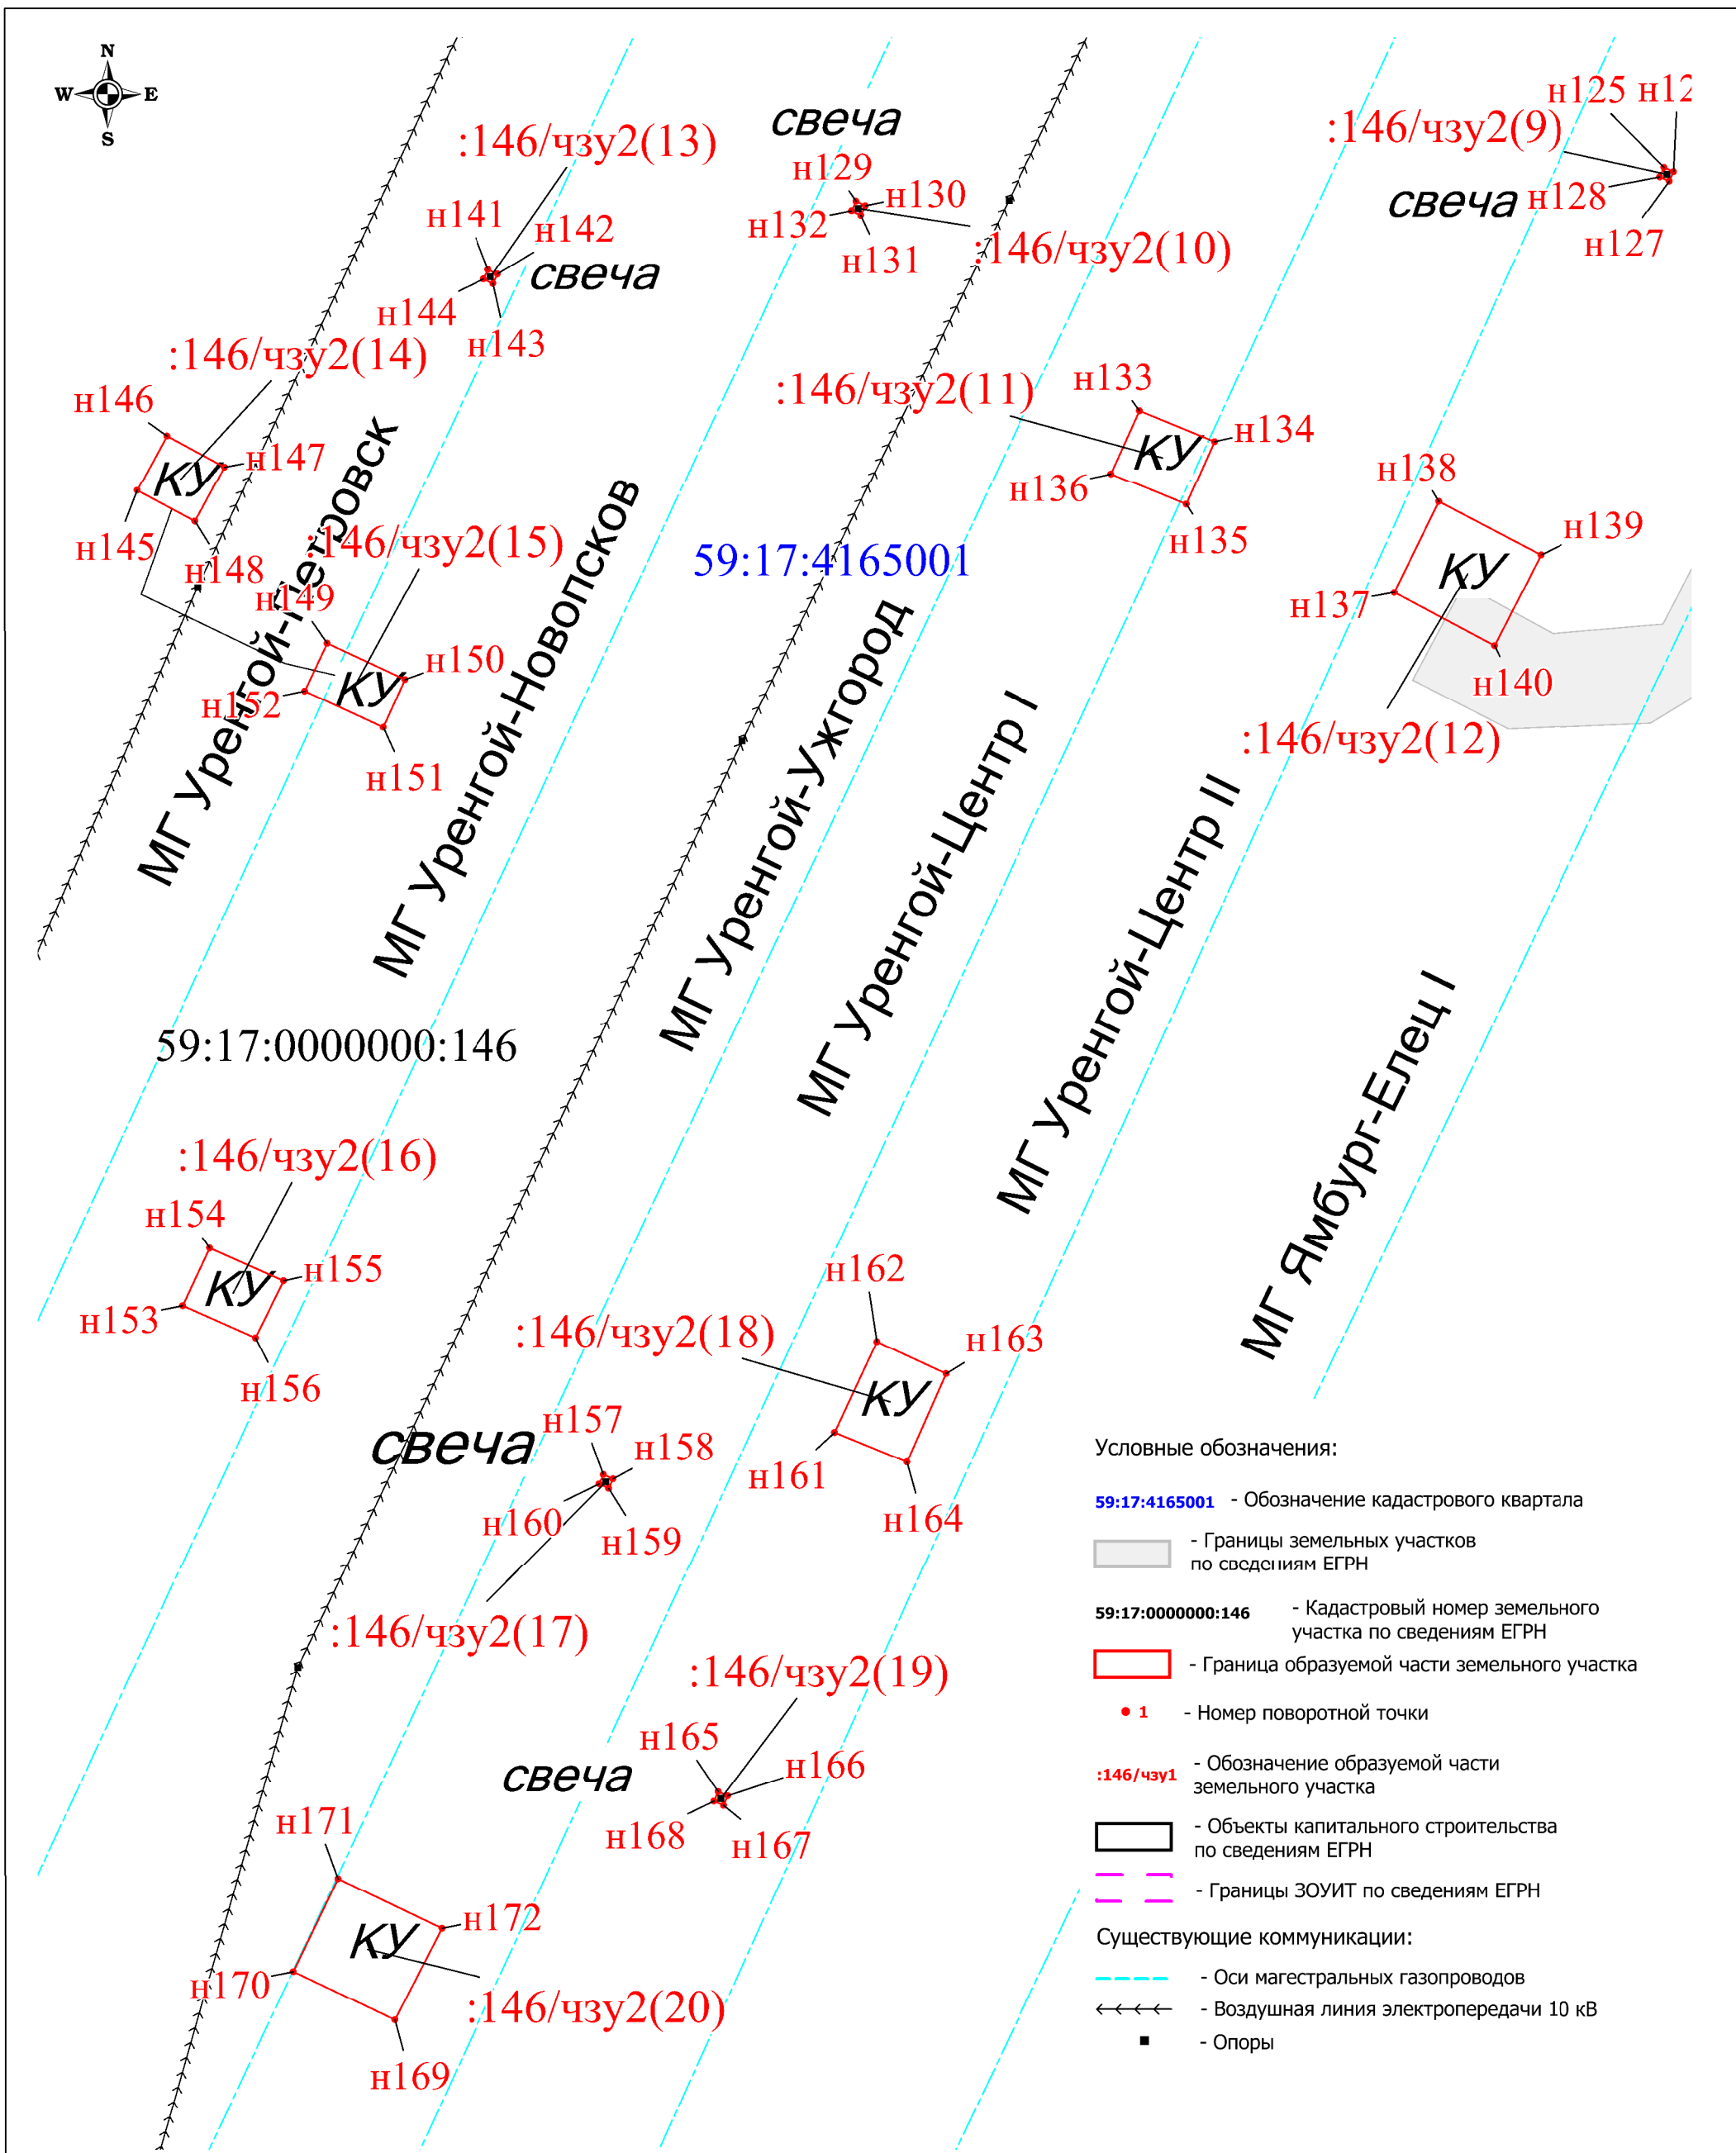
N
W E
S

:146/чзу2(13)
свеча
н129
н130
н132
н131
:146/чзу2(10)
н125 н12
:146/чзу2(9)
свеча н128
н127
н141
н142
свеча
н144
н143
:146/чзу2(14)
н146
КУ
н147
н145
н148
МГ Уренгой-Петровск
:146/чзу2(15)
н149
н150
КУ
н152
н151
МГ Уренгой-Новопсков
:146/чзу2(11)
н133
КУ
н134
н136
н135
59:17:4165001
н138
н139
КУ
н137
н140
:146/чзу2(12)
МГ Уренгой-Ужгород
МГ Уренгой-Центр I
МГ Уренгой-Центр II
МГ Ямбург-Елец I
59:17:0000000:146
:146/чзу2(16)
н154
КУ
н155
н153
н156
:146/чзу2(18)
н162
н163
КУ
н161
н164
свеча
н157
н158
н160
н159
:146/чзу2(17)
:146/чзу2(19)
н165
н166
свеча
н168
н167
н171
КУ
н172
н170
:146/чзу2(20)
н169

Условные обозначения:
59:17:4165001 - Обозначение кадастрового квартала
- Границы земельных участков по сведениям ЕГРН
59:17:0000000:146 - Кадастровый номер земельного участка по сведениям ЕГРН
- Граница образуемой части земельного участка
1 - Номер поворотной точки
:146/чзу1 - Обозначение образуемой части земельного участка
- Объекты капитального строительства по сведениям ЕГРН
- Границы ЗОУИТ по сведениям ЕГРН
Существующие коммуникации:
- Оси магестральных газопроводов
- Воздушная линия электропередачи 10 кВ
- Опоры